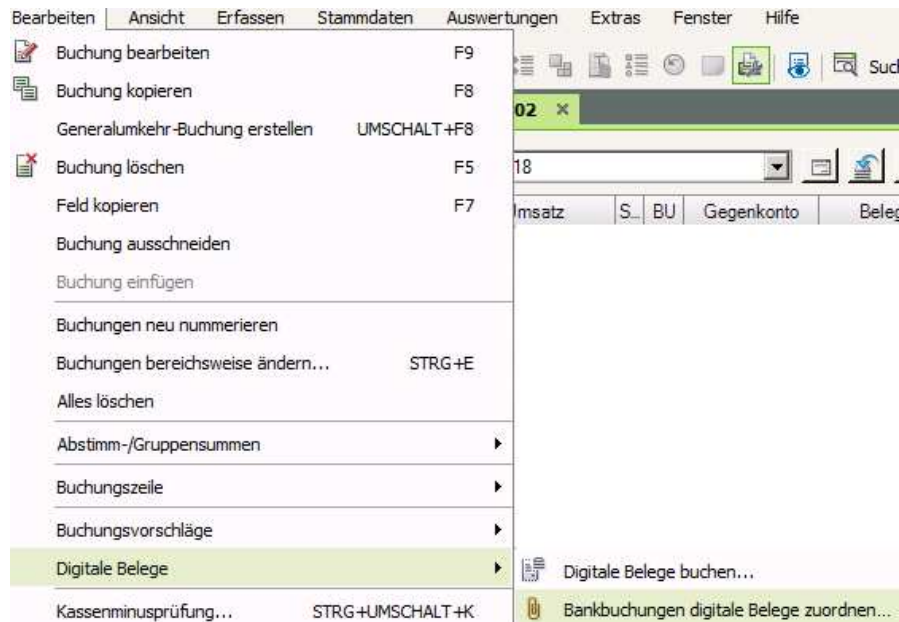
Bearbeiten Ansicht Erfassen Stammdaten Auswertungen Extras Fenster Hilfe

Buchung bearbeiten F9
Buchung kopieren F8
Generalumkehr-Buchung erstellen UMSCHALT+F8
Buchung löschen F5
Feld kopieren F7
Buchung ausschneiden
Buchung einfügen
Buchungen neu nummerieren
Buchungen bereichsweise ändern... STRG+E
Alles löschen
Abstimm-/Gruppensummen
Buchungszeile
Buchungsvorschläge
Digitale Belege
Kassenminusprüfung... STRG+UMSCHALT+K

Such
02 ×
18
Imsatz S... BU Gegenkonto Beleg

Digitale Belege buchen...
Bankbuchungen digitale Belege zuordnen...